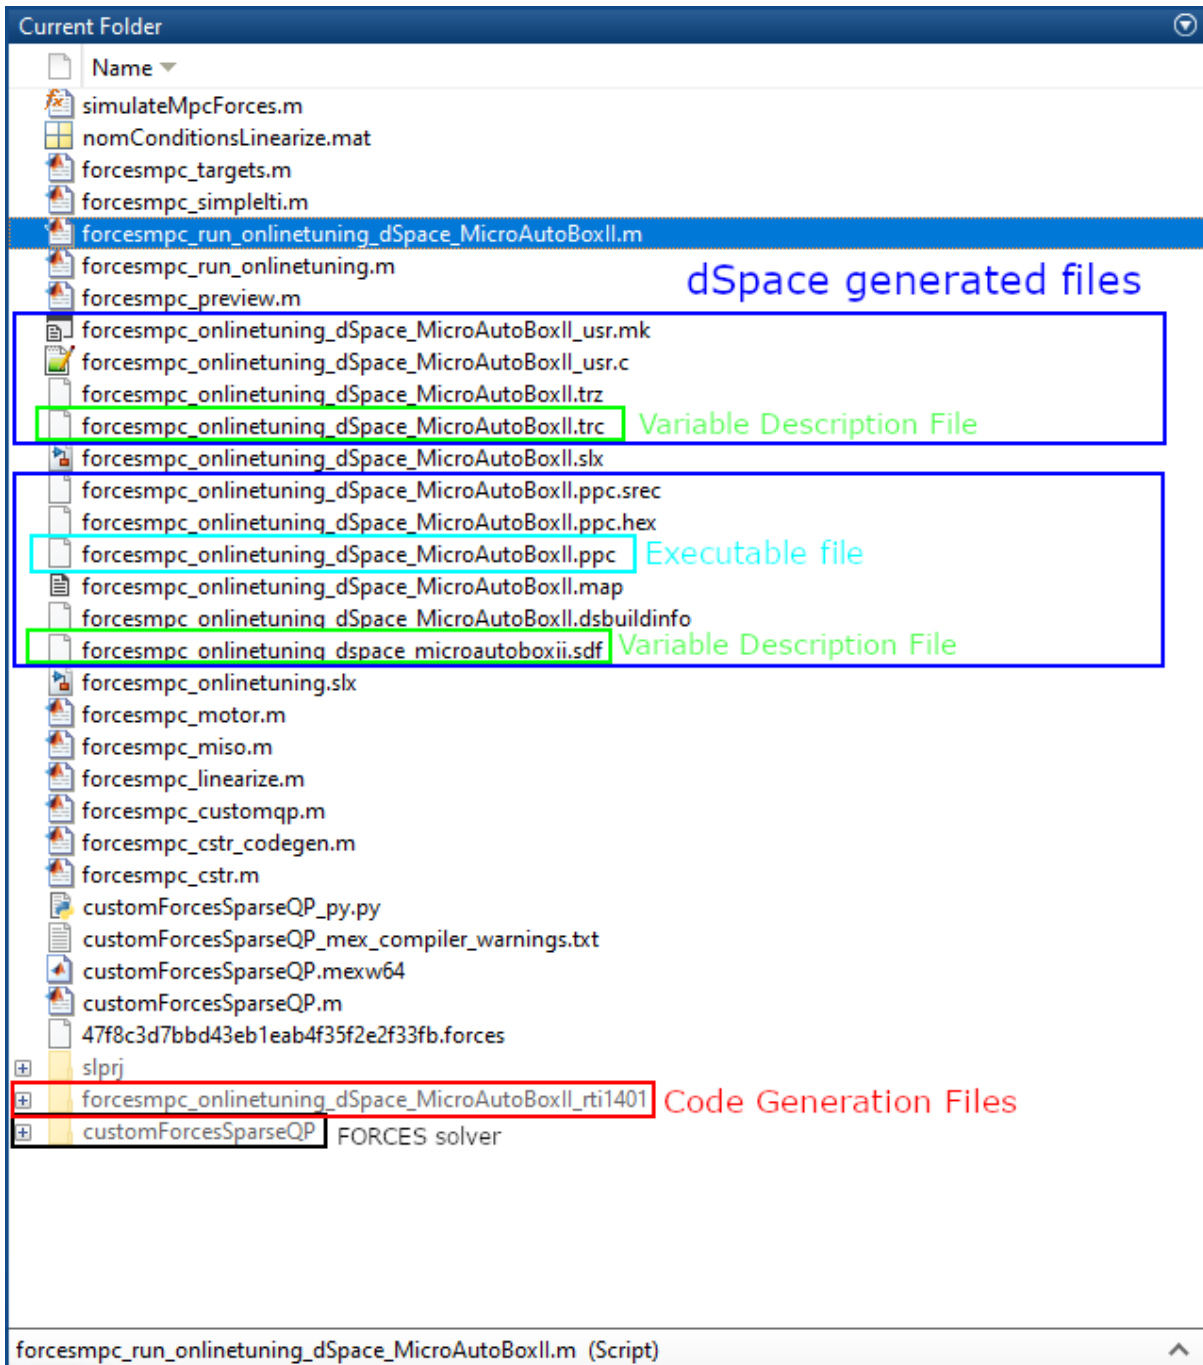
Current Folder

Name

simulateMpcForces.m
nomConditionsLinearize.mat
forcesmpc_targets.m
forcesmpc_simplelti.m
forcesmpc_run_onlinetuning_dSpace_MicroAutoBoxII.m
forcesmpc_run_onlinetuning.m
forcesmpc_preview.m

dSpace generated files

forcesmpc_onlinetuning_dSpace_MicroAutoBoxII_usr.mk
forcesmpc_onlinetuning_dSpace_MicroAutoBoxII_usr.c
forcesmpc_onlinetuning_dSpace_MicroAutoBoxII.trz
forcesmpc_onlinetuning_dSpace_MicroAutoBoxII.trc
Variable Description File
forcesmpc_onlinetuning_dSpace_MicroAutoBoxII.slx
forcesmpc_onlinetuning_dSpace_MicroAutoBoxII.ppc.srec
forcesmpc_onlinetuning_dSpace_MicroAutoBoxII.ppc.hex
forcesmpc_onlinetuning_dSpace_MicroAutoBoxII.ppc
Executable file
forcesmpc_onlinetuning_dSpace_MicroAutoBoxII.map
forcesmpc_onlinetuning_dSpace_MicroAutoBoxII.dsbuildinfo
forcesmpc_onlinetuning_dspace_microautoboxii.sdf
Variable Description File
forcesmpc_onlinetuning.slx
forcesmpc_motor.m
forcesmpc_miso.m
forcesmpc_linearize.m
forcesmpc_customqp.m
forcesmpc_cstr_codegen.m
forcesmpc_cstr.m
customForcesSparseQP_py.py
customForcesSparseQP_mex_compiler_warnings.txt
customForcesSparseQP.mexw64
customForcesSparseQP.m
47f8c3d7bbd43eb1eab4f35f2e2f33fb.forces
slprj
forcesmpc_onlinetuning_dSpace_MicroAutoBoxII_rti1401
Code Generation Files
customForcesSparseQP
FORCES solver

forcesmpc_run_onlinetuning_dSpace_MicroAutoBoxII.m (Script)